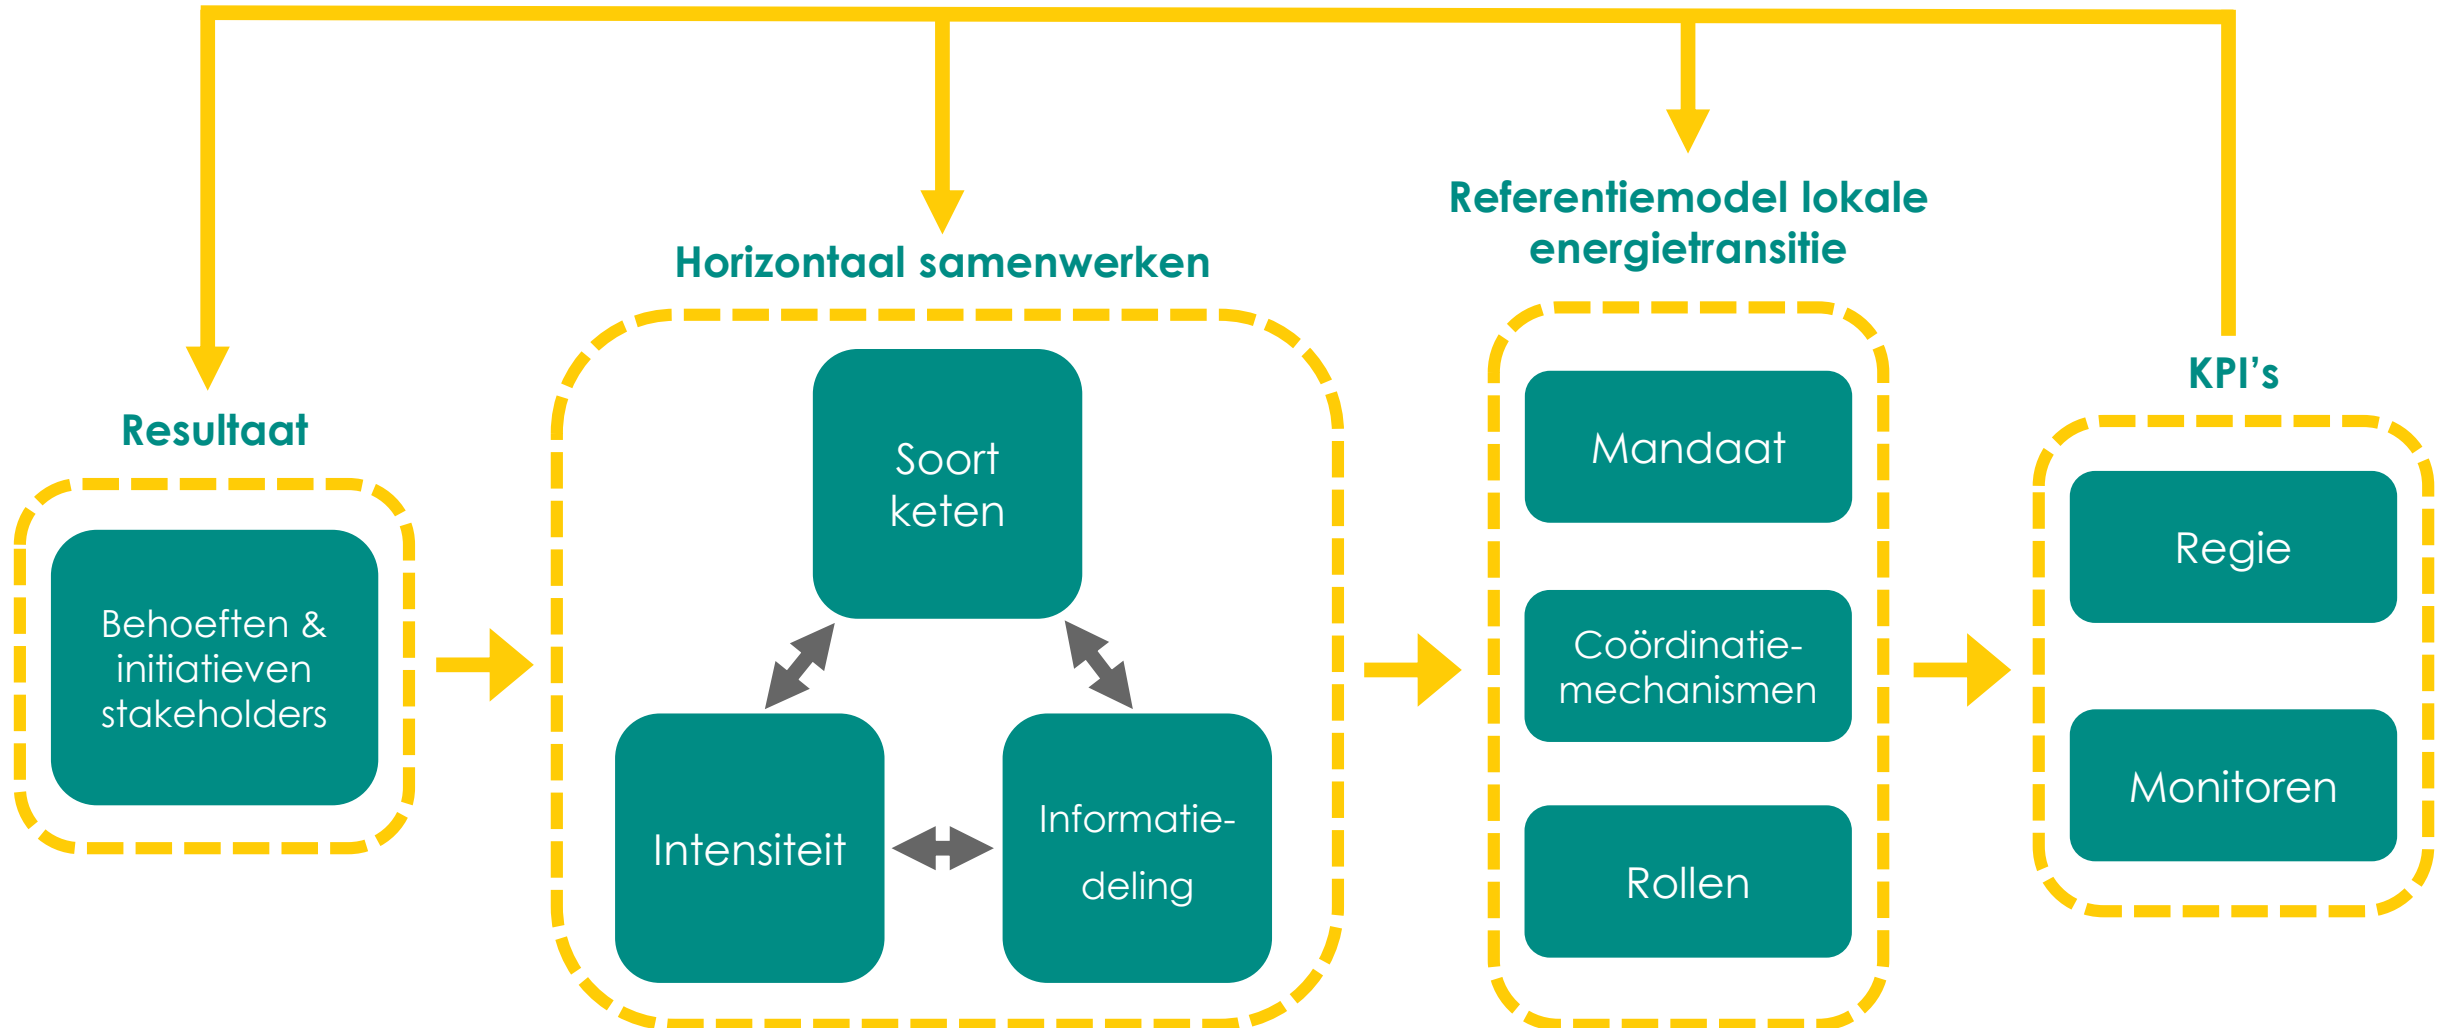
Resultaat

Behoeften & initiatieven stakeholders

Horizontaal samenwerken

Soort keten

Intensiteit

Informatie-deling

Referentiemodel lokale energietransitie

Mandaat

Coördinatie-mechanismen

Rollen

KPI's

Regie

Monitoren